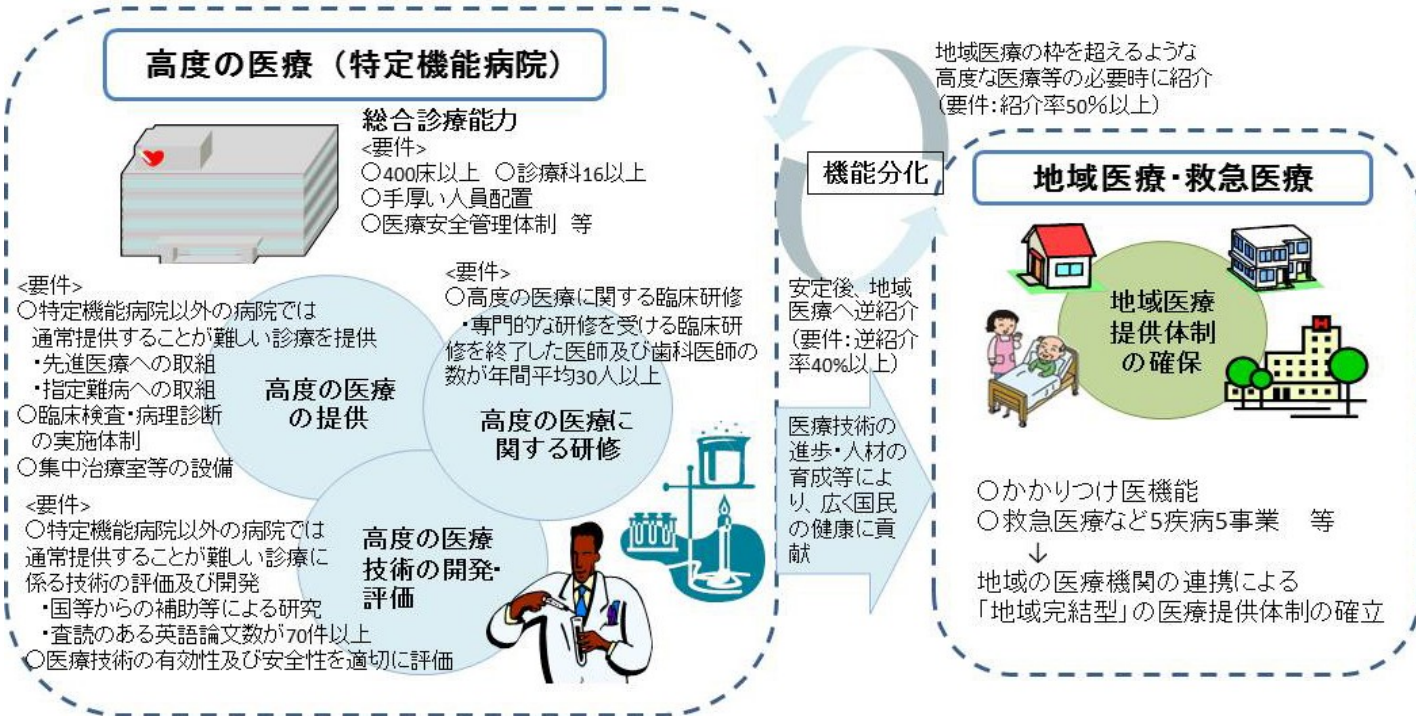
高度の医療（特定機能病院）

総合診療能力
<要件>
○400床以上　○診療科16以上
○手厚い人員配置
○医療安全管理体制　等

<要件>
○特定機能病院以外の病院では通常提供することが難しい診療を提供
・先進医療への取組
・指定難病への取組
○臨床検査・病理診断の実施体制
○集中治療室等の設備

高度の医療の提供

<要件>
○高度の医療に関する臨床研修
・専門的な研修を受ける臨床研修を終了した医師及び歯科医師の数が年間平均30人以上

高度の医療に関する研修

<要件>
○特定機能病院以外の病院では通常提供することが難しい診療に係る技術の評価及び開発
・国等からの補助等による研究
・査読のある英語論文数が70件以上
○医療技術の有効性及び安全性を適切に評価

高度の医療技術の開発・評価

地域医療の枠を超えるような高度な医療等の必要時に紹介
（要件：紹介率50%以上）

機能分化

安定後、地域医療へ逆紹介
（要件：逆紹介率40%以上）

医療技術の進歩・人材の育成等により、広く国民の健康に貢献

地域医療・救急医療

地域医療提供体制の確保

○かかりつけ医機能
○救急医療など5疾病5事業　等
↓
地域の医療機関の連携による「地域完結型」の医療提供体制の確立